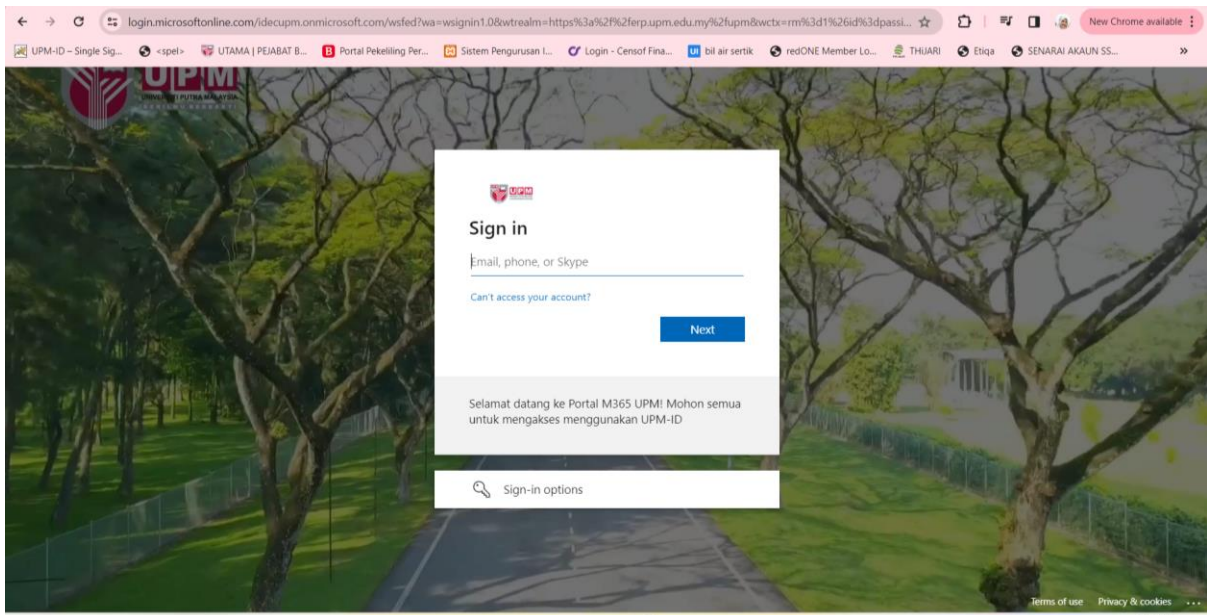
login.microsoftonline.com/idecupm.onmicrosoft.com/wsfed?wa=wsignin1.0&wtrealm=https%3a%2f%2ferp.upm.edu.my%2fupm&wctx=rm%3d1%26id%3dpassi...

New Chrome available

UPM-ID – Single Sig... <spel> UTAMA | PEJABAT B... Portal Pekeliling Per... Sistem Pengurusan I... Login - Censof Fina... bil air sertik redONE Member Lo... THiJARI Etiqa SENARAI AKAUN SS...

UPM

UNIVERSITI PUTRA MALAYSIA

UPM

Sign in

Email, phone, or Skype

Can't access your account?

Next

Selamat datang ke Portal M365 UPM! Mohon semua untuk mengakses menggunakan UPM-ID

Sign-in options

Terms of use Privacy & cookies ...